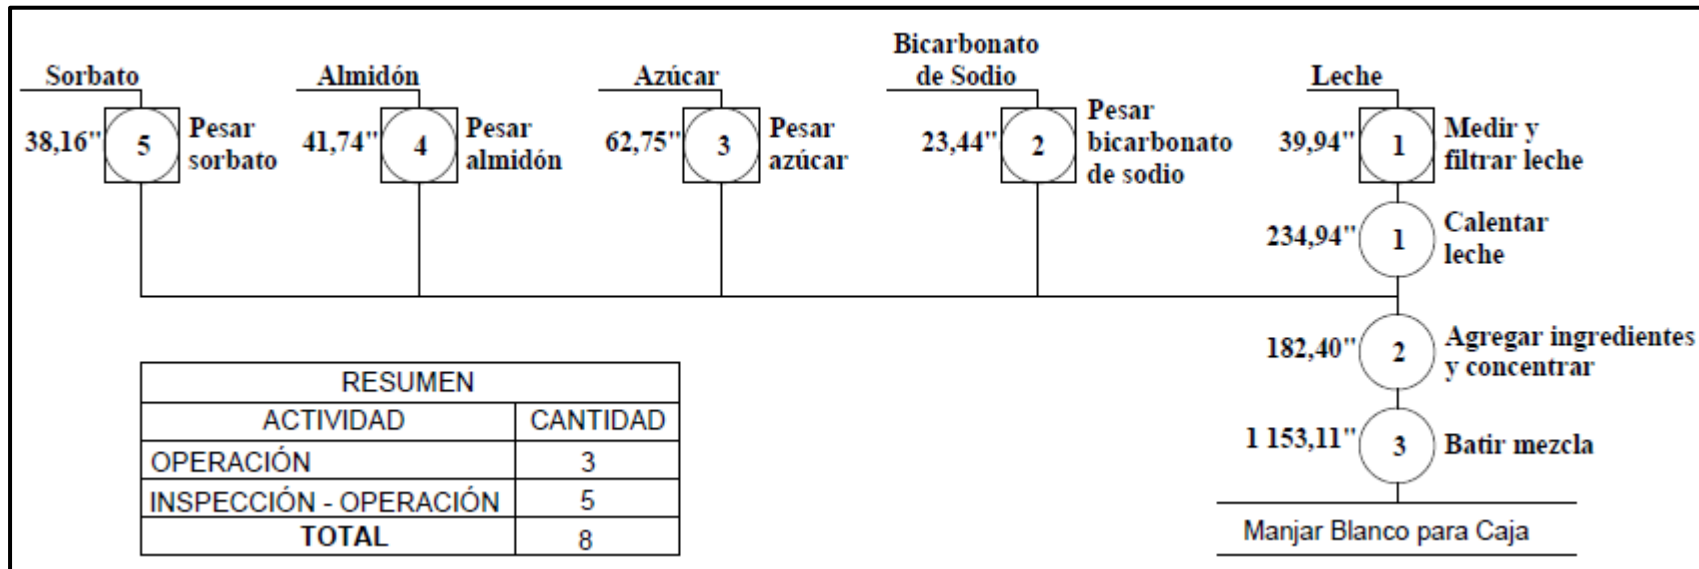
Sorbato

38,16'' 5 Pesar sorbato

Almidón

41,74'' 4 Pesar almidón

Azúcar

62,75'' 3 Pesar azúcar

Bicarbonato de Sodio

23,44'' 2 Pesar bicarbonato de sodio

Leche

39,94'' 1 Medir y filtrar leche

234,94'' 1 Calentar leche

182,40'' 2 Agregar ingredientes y concentrar

1 153,11'' 3 Batir mezcla

Manjar Blanco para Caja

| RESUMEN | |
|---|---|
| ACTIVIDAD | CANTIDAD |
| OPERACIÓN | 3 |
| INSPECCIÓN - OPERACIÓN | 5 |
| TOTAL | 8 |